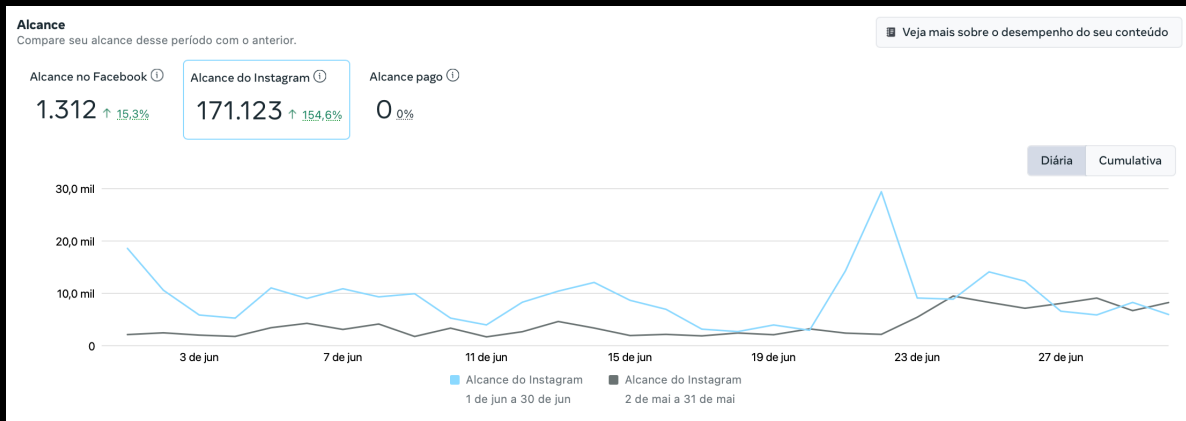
Alcance
Compare seu alcance desse período com o anterior.

Veja mais sobre o desempenho do seu conteúdo

Alcance no Facebook ⓘ
1.312 ↑ 15,3%

Alcance do Instagram ⓘ
171.123 ↑ 154,6%

Alcance pago ⓘ
0 0%

Diária | Cumulativa

30,0 mil
20,0 mil
10,0 mil
0

3 de jun
7 de jun
11 de jun
15 de jun
19 de jun
23 de jun
27 de jun

Alcance do Instagram
1 de jun a 30 de jun

Alcance do Instagram
2 de mai a 31 de mai